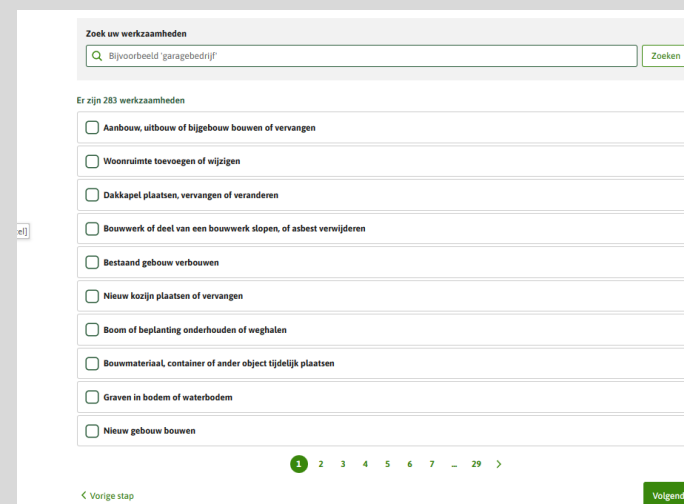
Zoek uw werkzaamheden

Bijvoorbeeld 'garagebedrijf'

Zoeken

Er zijn 283 werkzaamheden

Aanbouw, uitbouw of bijgebouw bouwen of vervangen

Woonruimte toevoegen of wijzigen

Dakkapel plaatsen, vervangen of veranderen

Bouwwerk of deel van een bouwwerk slopen, of asbest verwijderen

Bestaand gebouw verbouwen

Nieuw kozijn plaatsen of vervangen

Boom of beplanting onderhouden of weghalen

Bouwmateriaal, container of ander object tijdelijk plaatsen

Graven in bodem of waterbodem

Nieuw gebouw bouwen

1 2 3 4 5 6 7 ... 29

Vorige stap

Volgend

el]